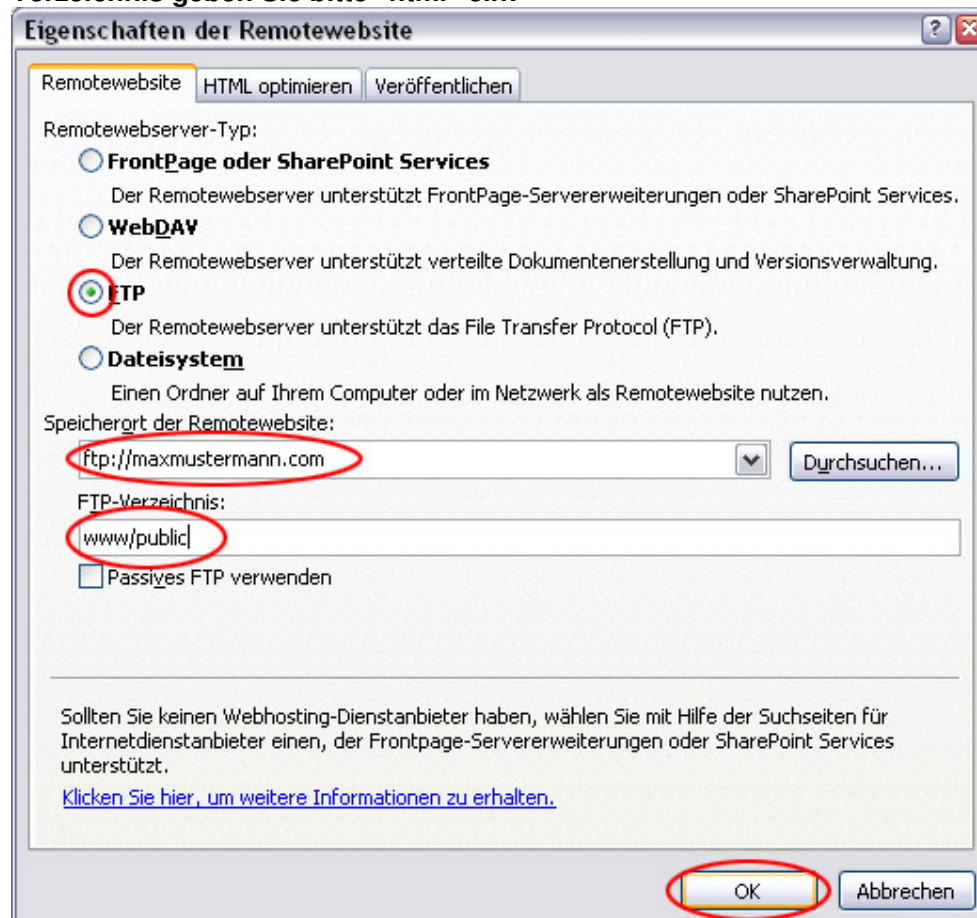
Verzeichnis geben Sie bitte "html" ein.

Eigenschaften der Remotewebsite

?

Remotewebsite | HTML optimieren | Veröffentlichen

Remotewebserver-Typ:

FrontPage oder SharePoint Services
Der Remotewebserver unterstützt FrontPage-Servererweiterungen oder SharePoint Services.

WebDAV
Der Remotewebserver unterstützt verteilte Dokumentenerstellung und Versionsverwaltung.

FTP
Der Remotewebserver unterstützt das File Transfer Protocol (FTP).

Dateisystem
Einen Ordner auf Ihrem Computer oder im Netzwerk als Remotewebsite nutzen.

Speicherort der Remotewebsite:

ftp://maxmustermann.com

Durchsuchen...

FTP-Verzeichnis:

www/public

Passives FTP verwenden

Sollten Sie keinen Webhosting-Dienstanbieter haben, wählen Sie mit Hilfe der Suchseiten für Internetdienstanbieter einen, der Frontpage-Servererweiterungen oder SharePoint Services unterstützt.

Klicken Sie hier, um weitere Informationen zu erhalten.

OK

Abbrechen